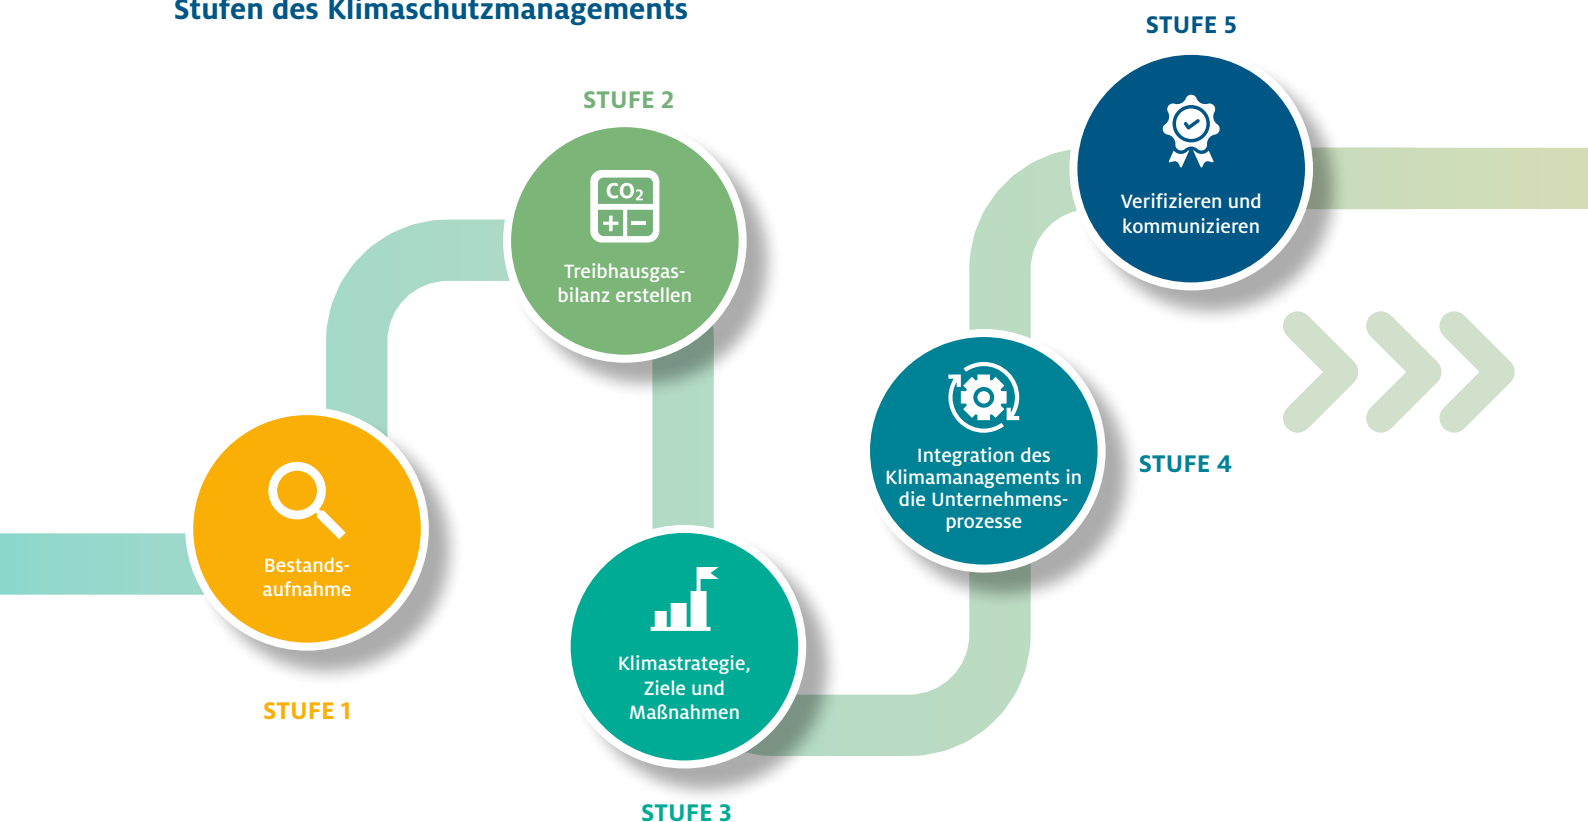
Stufen des Klimaschutzmanagements

STUFE 5

Verifizieren und kommunizieren

STUFE 2

$CO_2$

+ −

Treibhausgasbilanz erstellen

Integration des Klimamanagements in die Unternehmensprozesse

STUFE 4

Bestandsaufnahme

STUFE 1

Klimastrategie, Ziele und Maßnahmen

STUFE 3